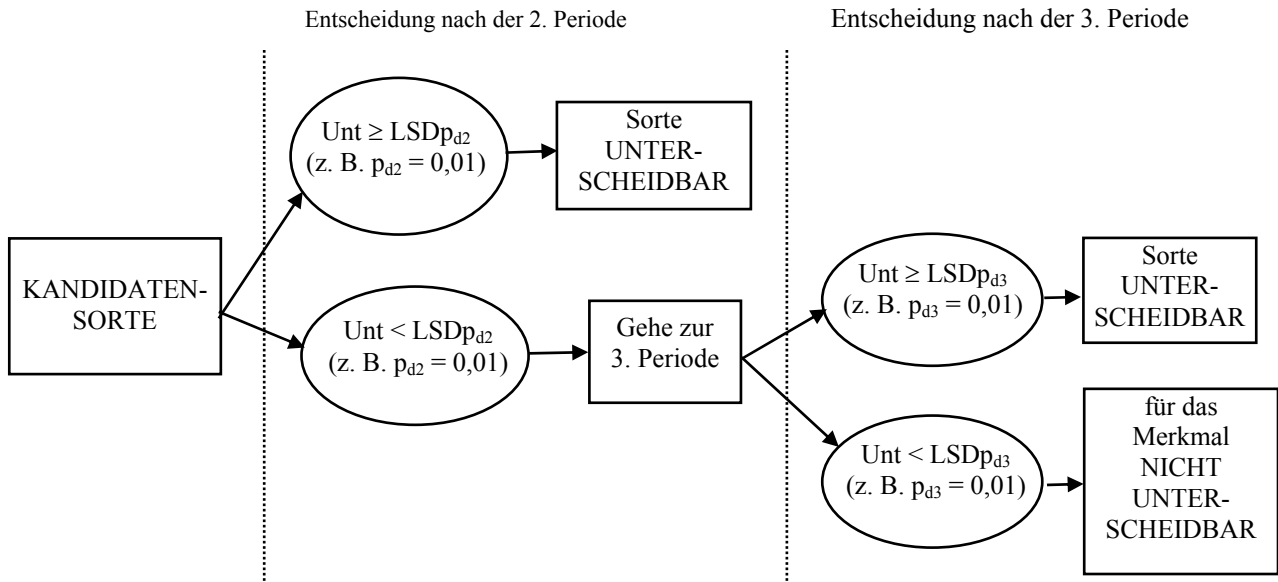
Entscheidung nach der 2. Periode

Entscheidung nach der 3. Periode

KANDIDATEN-SORTE

Unt ≥ LSD$p_{d2}$ (z. B. $p_{d2}$ = 0,01)

Sorte UNTER-SCHEIDBAR

Unt < LSD$p_{d2}$ (z. B. $p_{d2}$ = 0,01)

Gehe zur 3. Periode

Unt ≥ LSD$p_{d3}$ (z. B. $p_{d3}$ = 0,01)

Sorte UNTER-SCHEIDBAR

Unt < LSD$p_{d3}$ (z. B. $p_{d3}$ = 0,01)

für das Merkmal NICHT UNTER-SCHEIDBAR